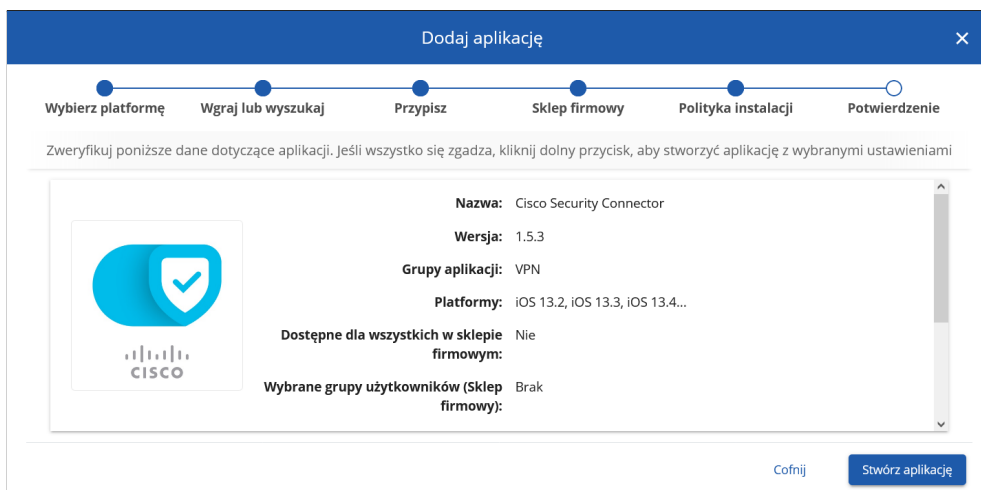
Dodaj aplikację

×

Wybierz platformę

Wgraj lub wyszukaj

Przypisz

Sklep firmowy

Polityka instalacji

Potwierdzenie

Zweryfikuj poniższe dane dotyczące aplikacji. Jeśli wszystko się zgadza, kliknij dolny przycisk, aby stworzyć aplikację z wybranymi ustawieniami

CISCO

Nazwa: Cisco Security Connector

Wersja: 1.5.3

Grupy aplikacji: VPN

Platformy: iOS 13.2, iOS 13.3, iOS 13.4...

Dostępne dla wszystkich w sklepie firmowym: Nie

Wybrane grupy użytkowników (Sklep firmowy): Brak

Cofnij

Stwórz aplikację